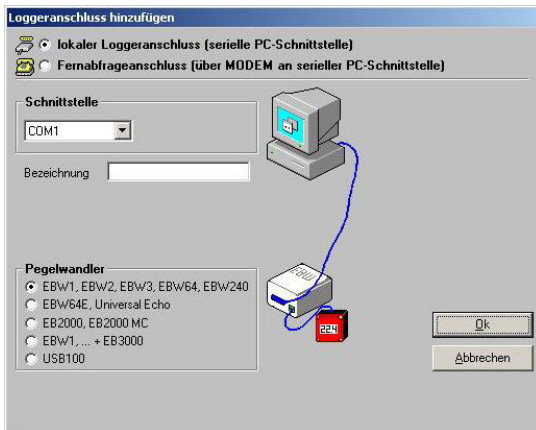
Loggeranschluss hinzufügen

lokaler Loggeranschluss (serielle PC-Schnittstelle)

Fernabfrageanschluss (über MODEM an serieller PC-Schnittstelle)

Schnittstelle

COM1

Bezeichnung

Pegelwandler

EBW1, EBW2, EBW3, EBW64, EBW240

EBW64E, Universal Echo

EB2000, EB2000 MC

EBW1, ... + EB3000

USB100

224

Ok

Abbrechen